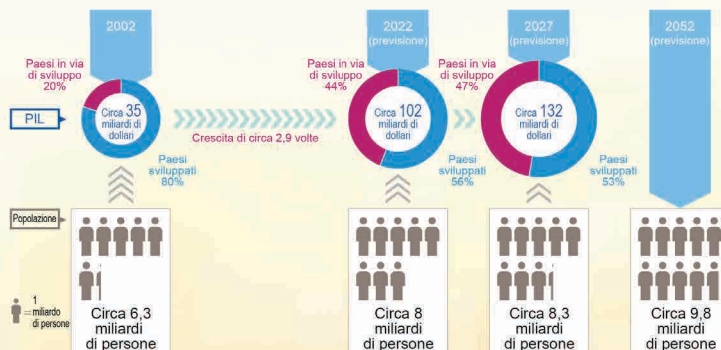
2002

Paesi in via di sviluppo 20%

PIL

Circa 35 miliardi di dollari

Paesi sviluppati 80%

Crescita di circa 2,9 volte

2022 (previsione)

Paesi in via di sviluppo 44%

Circa 102 miliardi di dollari

Paesi sviluppati 56%

2027 (previsione)

Paesi in via di sviluppo 47%

Circa 132 miliardi di dollari

Paesi sviluppati 53%

2052 (previsione)

Popolazione

1 miliardo di persone

Circa 6,3 miliardi di persone

Circa 8 miliardi di persone

Circa 8,3 miliardi di persone

Circa 9,8 miliardi di persone